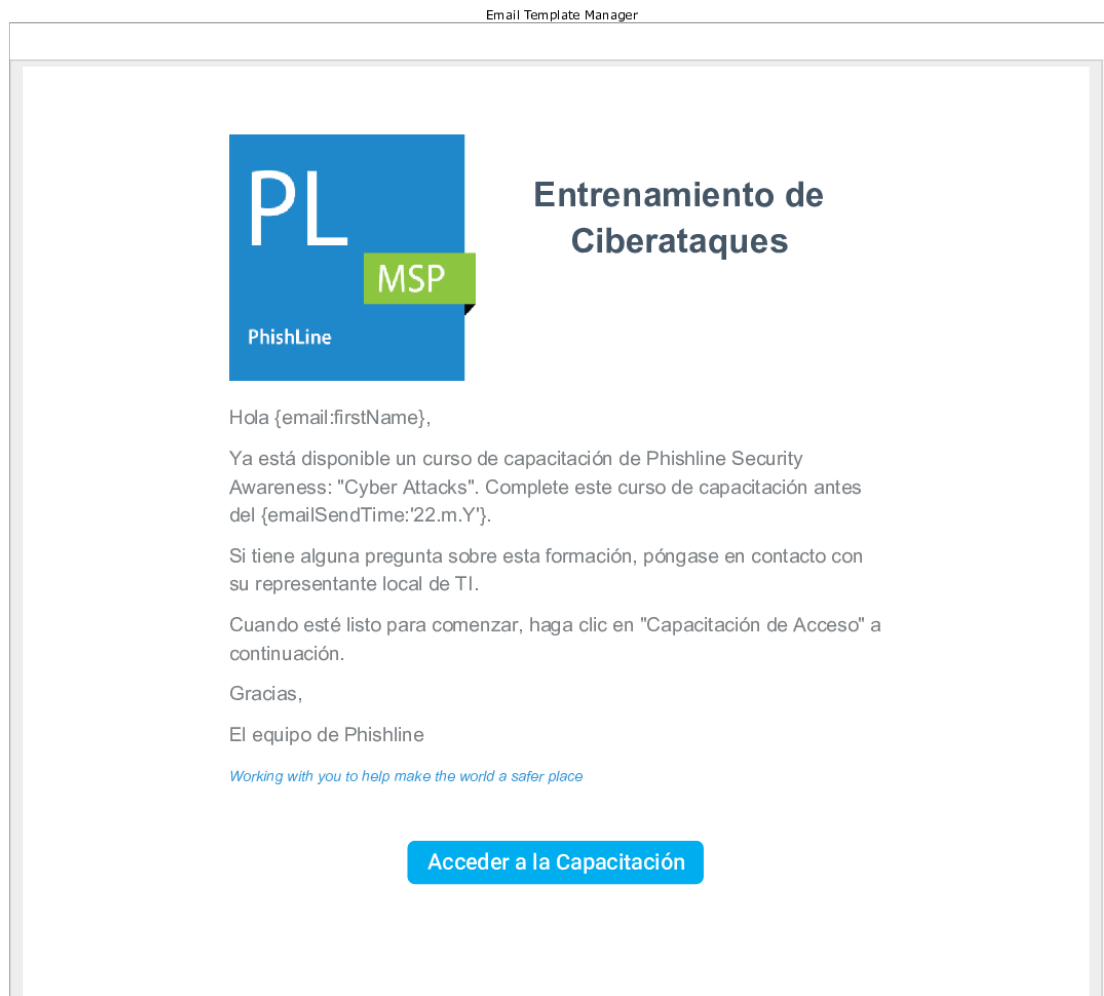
Email Template Manager

PL
MSP
PhishLine

Entrenamiento de Ciberataques

Hola {email:firstName},

Ya está disponible un curso de capacitación de Phishline Security Awareness: "Cyber Attacks". Complete este curso de capacitación antes del {emailSendTime:'22.m.Y'}.

Si tiene alguna pregunta sobre esta formación, póngase en contacto con su representante local de TI.

Cuando esté listo para comenzar, haga clic en "Capacitación de Acceso" a continuación.

Gracias,

El equipo de Phishline

Working with you to help make the world a safer place

Acceder a la Capacitación